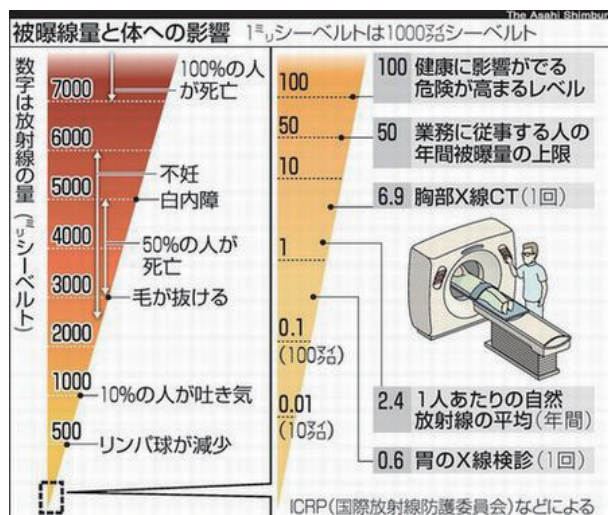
The Asahi Shimbun

被曝線量と体への影響　1ミリシーベルトは1000マイクロシーベルト

数字は放射線の量（ミリシーベルト）

7000　100%の人が死亡
6000
5000　不妊
白内障
4000　50%の人が死亡
3000　毛が抜ける
2000
1000　10%の人が吐き気
500　リンパ球が減少

100　100 健康に影響がでる危険が高まるレベル
50　50 業務に従事する人の年間被曝量の上限
10
6.9 胸部X線CT（1回）
1
0.1（100マイクロ）
2.4 1人あたりの自然放射線の平均（年間）
0.01（10マイクロ）
0.6 胃のX線検診（1回）

ICRP（国際放射線防護委員会）などによる